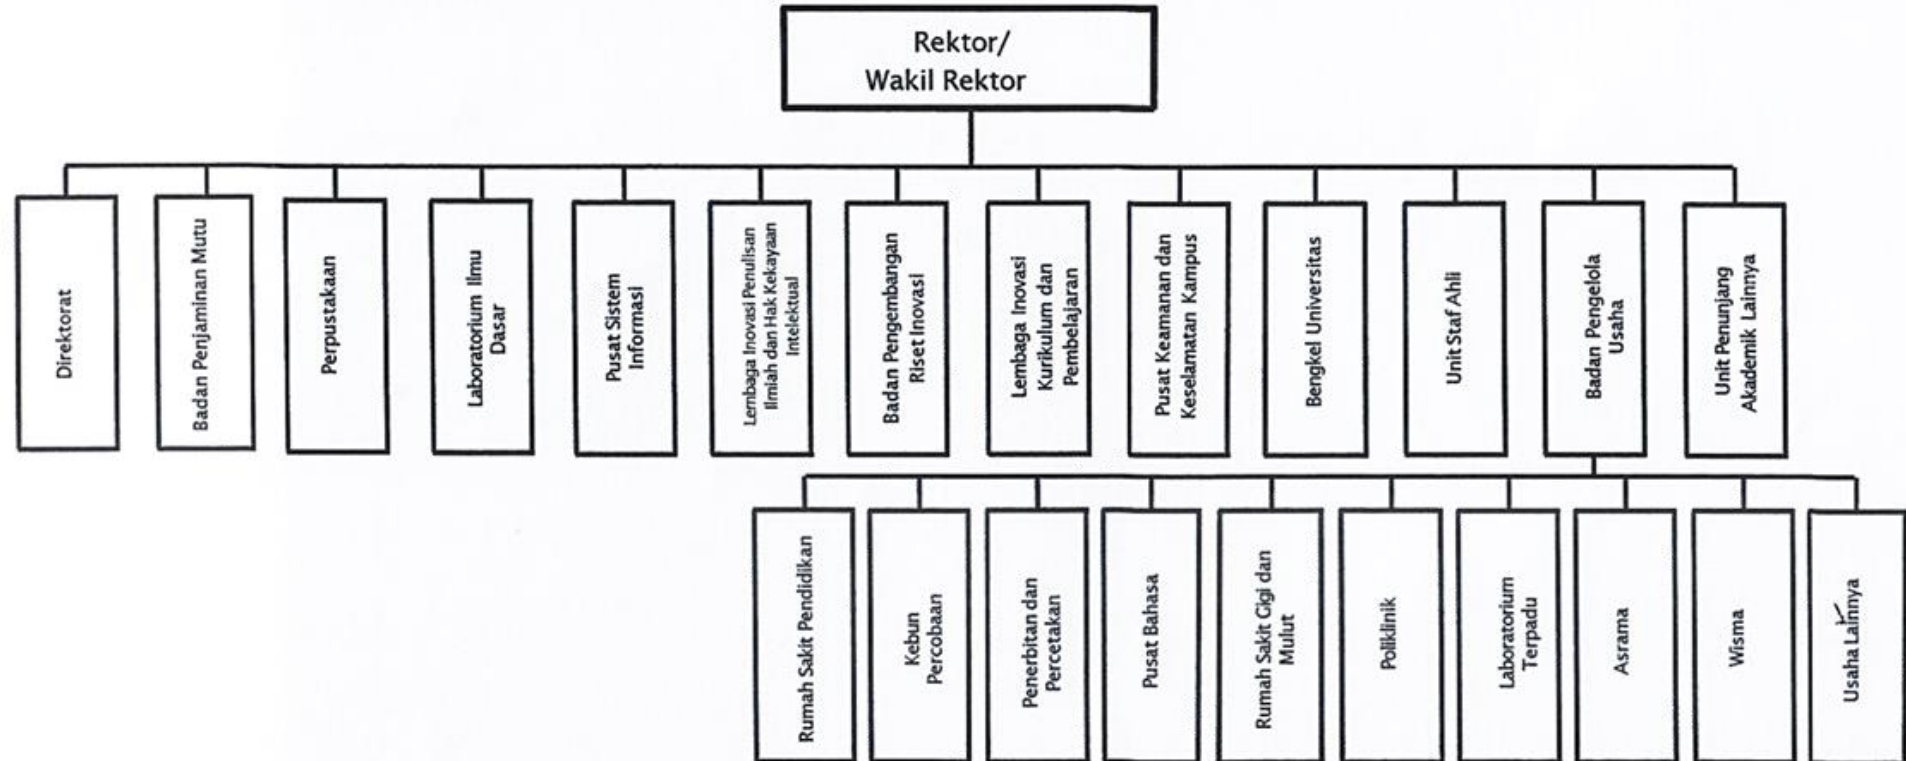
Rektor/
Wakil Rektor

Direktorat

Badan Penjaminan Mutu

Perpustakaan

Laboratorium Ilmu Dasar

Pusat Sistem Informasi

Lembaga Inovasi Penulisan Ilmiah dan Hak Kekayaan Intelektual

Badan Pengembangan Riset Inovasi

Lembaga Inovasi Kurikulum dan Pembelajaran

Pusat Keamanan dan Keselamatan Kampus

Bengkel Universitas

Unit Staf Ahli

Badan Pengelola Usaha

Unit Penunjang Akademik Lainnya

Rumah Sakit Pendidikan

Kebun Percobaan

Penerbitan dan Percetakan

Pusat Bahasa

Rumah Sakit Gigi dan Mulut

Poliklinik

Laboratorium Terpadu

Asrama

Wisma

Usaha Lainnya